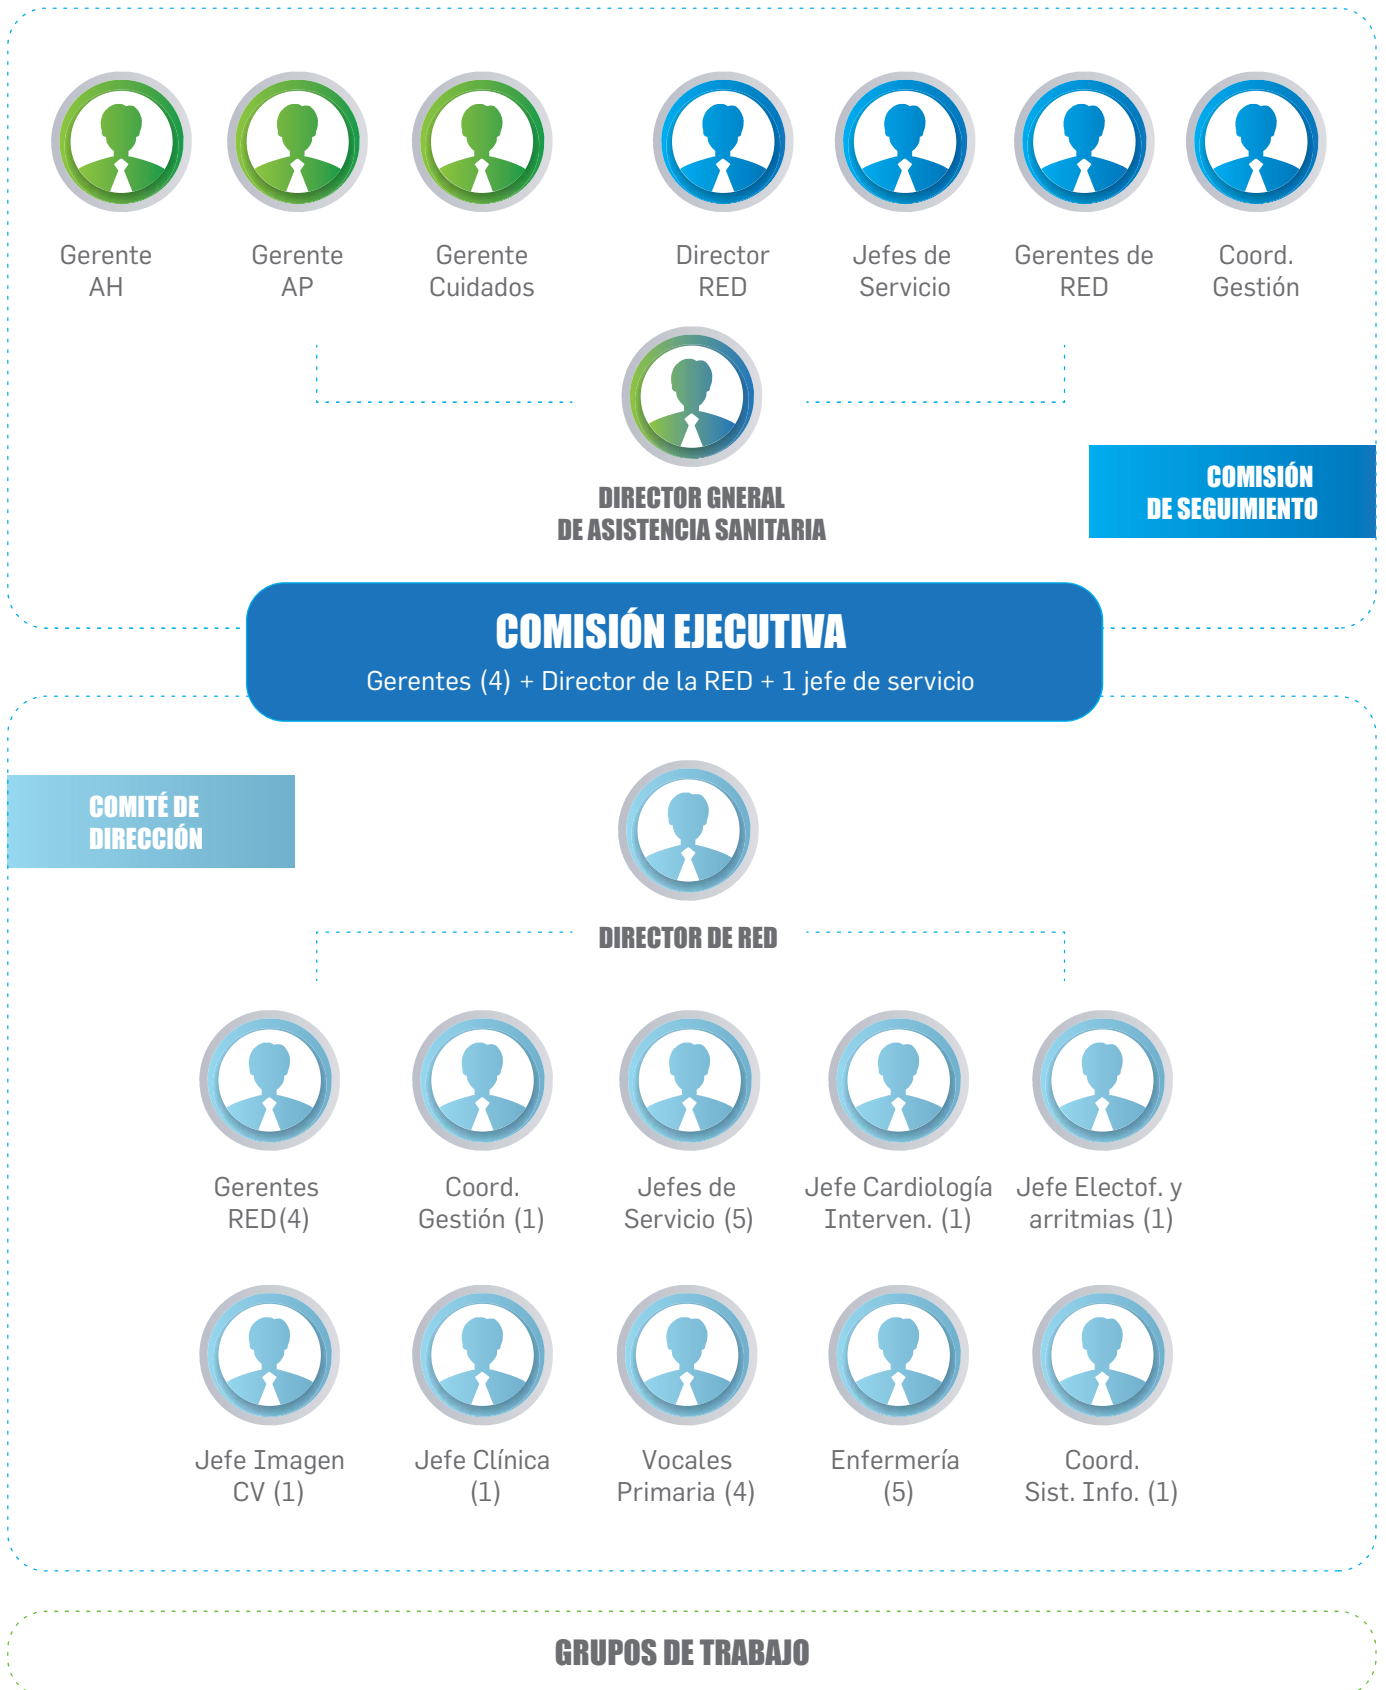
Gerente AH

Gerente AP

Gerente Cuidados

Director RED

Jefes de Servicio

Gerentes de RED

Coord. Gestión

DIRECTOR GNERAL DE ASISTENCIA SANITARIA

COMISIÓN DE SEGUIMIENTO

COMISIÓN EJECUTIVA

Gerentes (4) + Director de la RED + 1 jefe de servicio

COMITÉ DE DIRECCIÓN

DIRECTOR DE RED

Gerentes RED(4)

Coord. Gestión (1)

Jefes de Servicio (5)

Jefe Cardiología Interven. (1)

Jefe Electof. y arritmias (1)

Jefe Imagen CV (1)

Jefe Clínica (1)

Vocales Primaria (4)

Enfermería (5)

Coord. Sist. Info. (1)

GRUPOS DE TRABAJO